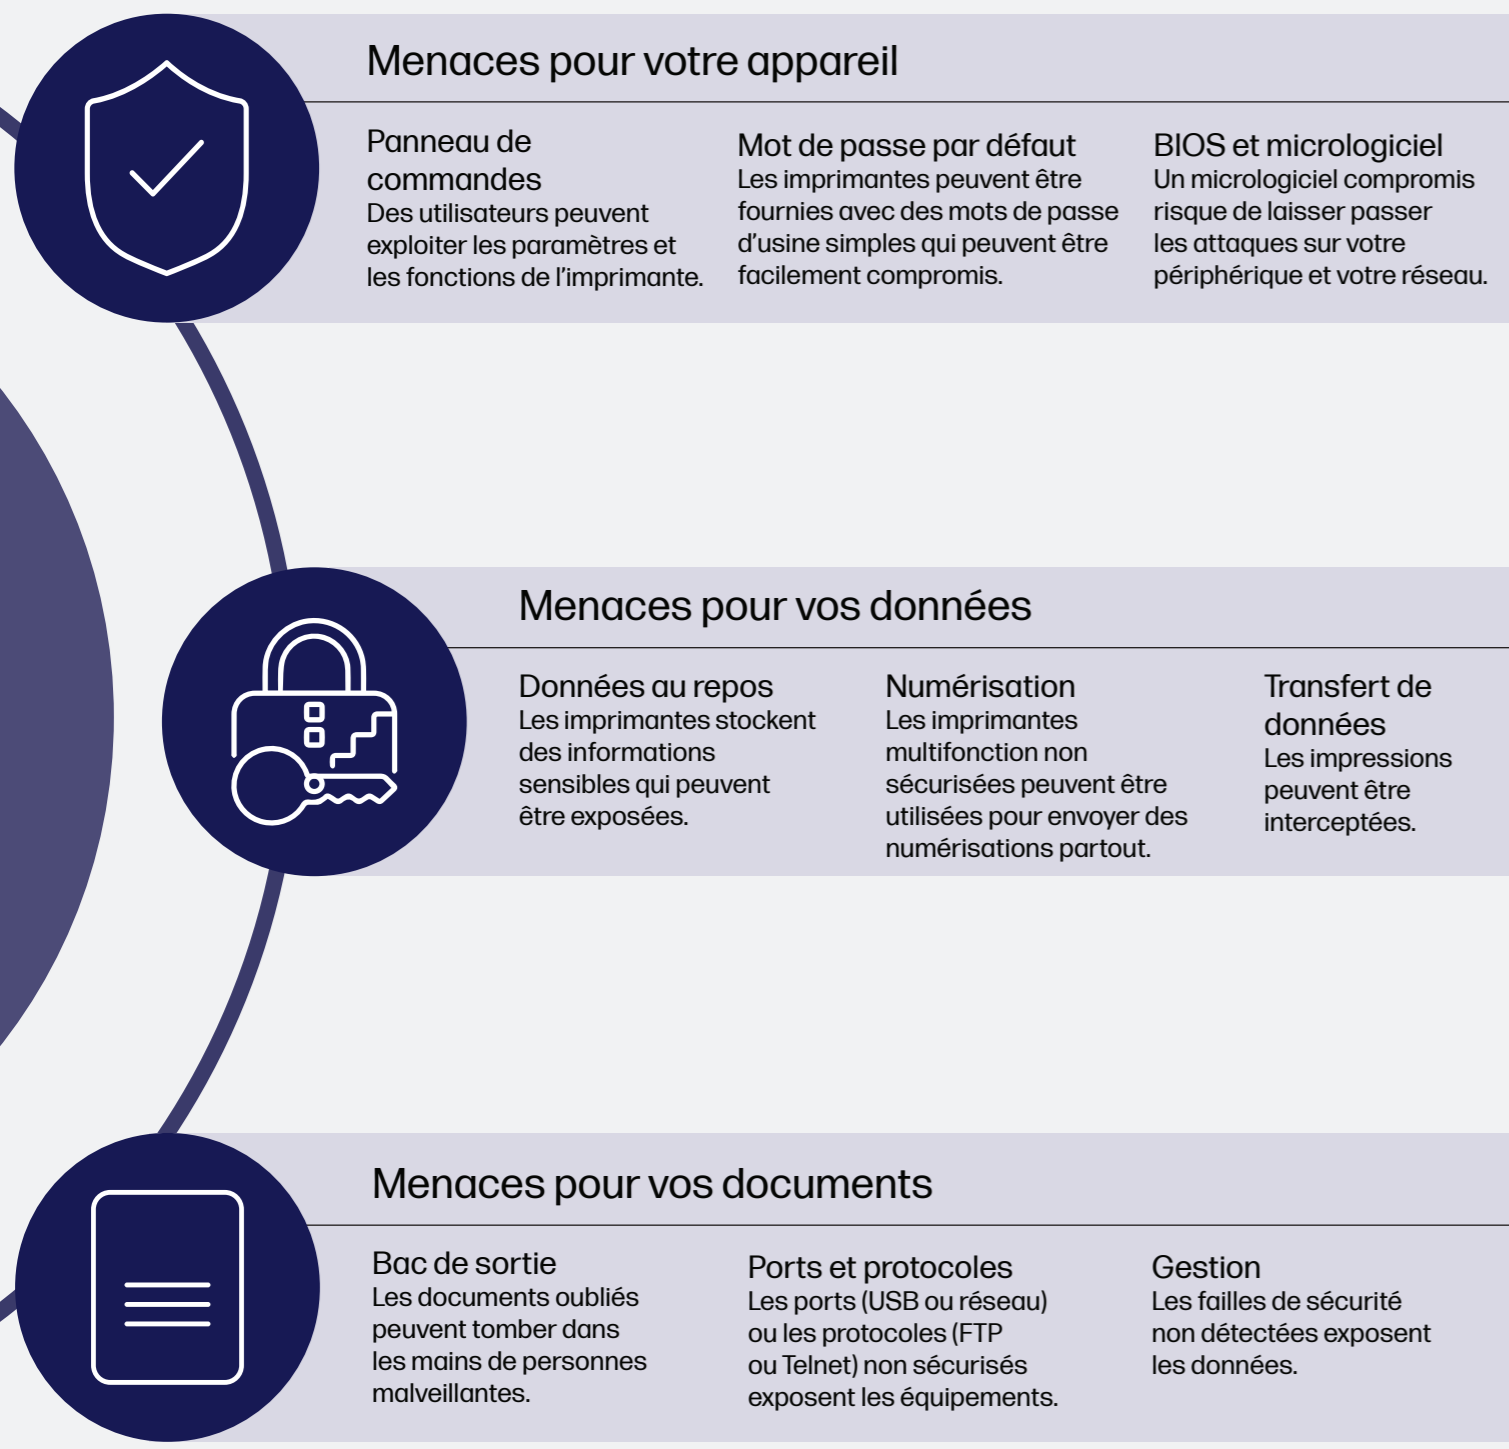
Menaces pour votre appareil

Panneau de commandes
Des utilisateurs peuvent exploiter les paramètres et les fonctions de l'imprimante.

Mot de passe par défaut
Les imprimantes peuvent être fournies avec des mots de passe d'usine simples qui peuvent être facilement compromis.

BIOS et micrologiciel
Un micrologiciel compromis risque de laisser passer les attaques sur votre périphérique et votre réseau.

Menaces pour vos données

Données au repos
Les imprimantes stockent des informations sensibles qui peuvent être exposées.

Numérisation
Les imprimantes multifonction non sécurisées peuvent être utilisées pour envoyer des numérisations partout.

Transfert de données
Les impressions peuvent être interceptées.

Menaces pour vos documents

Bac de sortie
Les documents oubliés peuvent tomber dans les mains de personnes malveillantes.

Ports et protocoles
Les ports (USB ou réseau) ou les protocoles (FTP ou Telnet) non sécurisés exposent les équipements.

Gestion
Les failles de sécurité non détectées exposent les données.